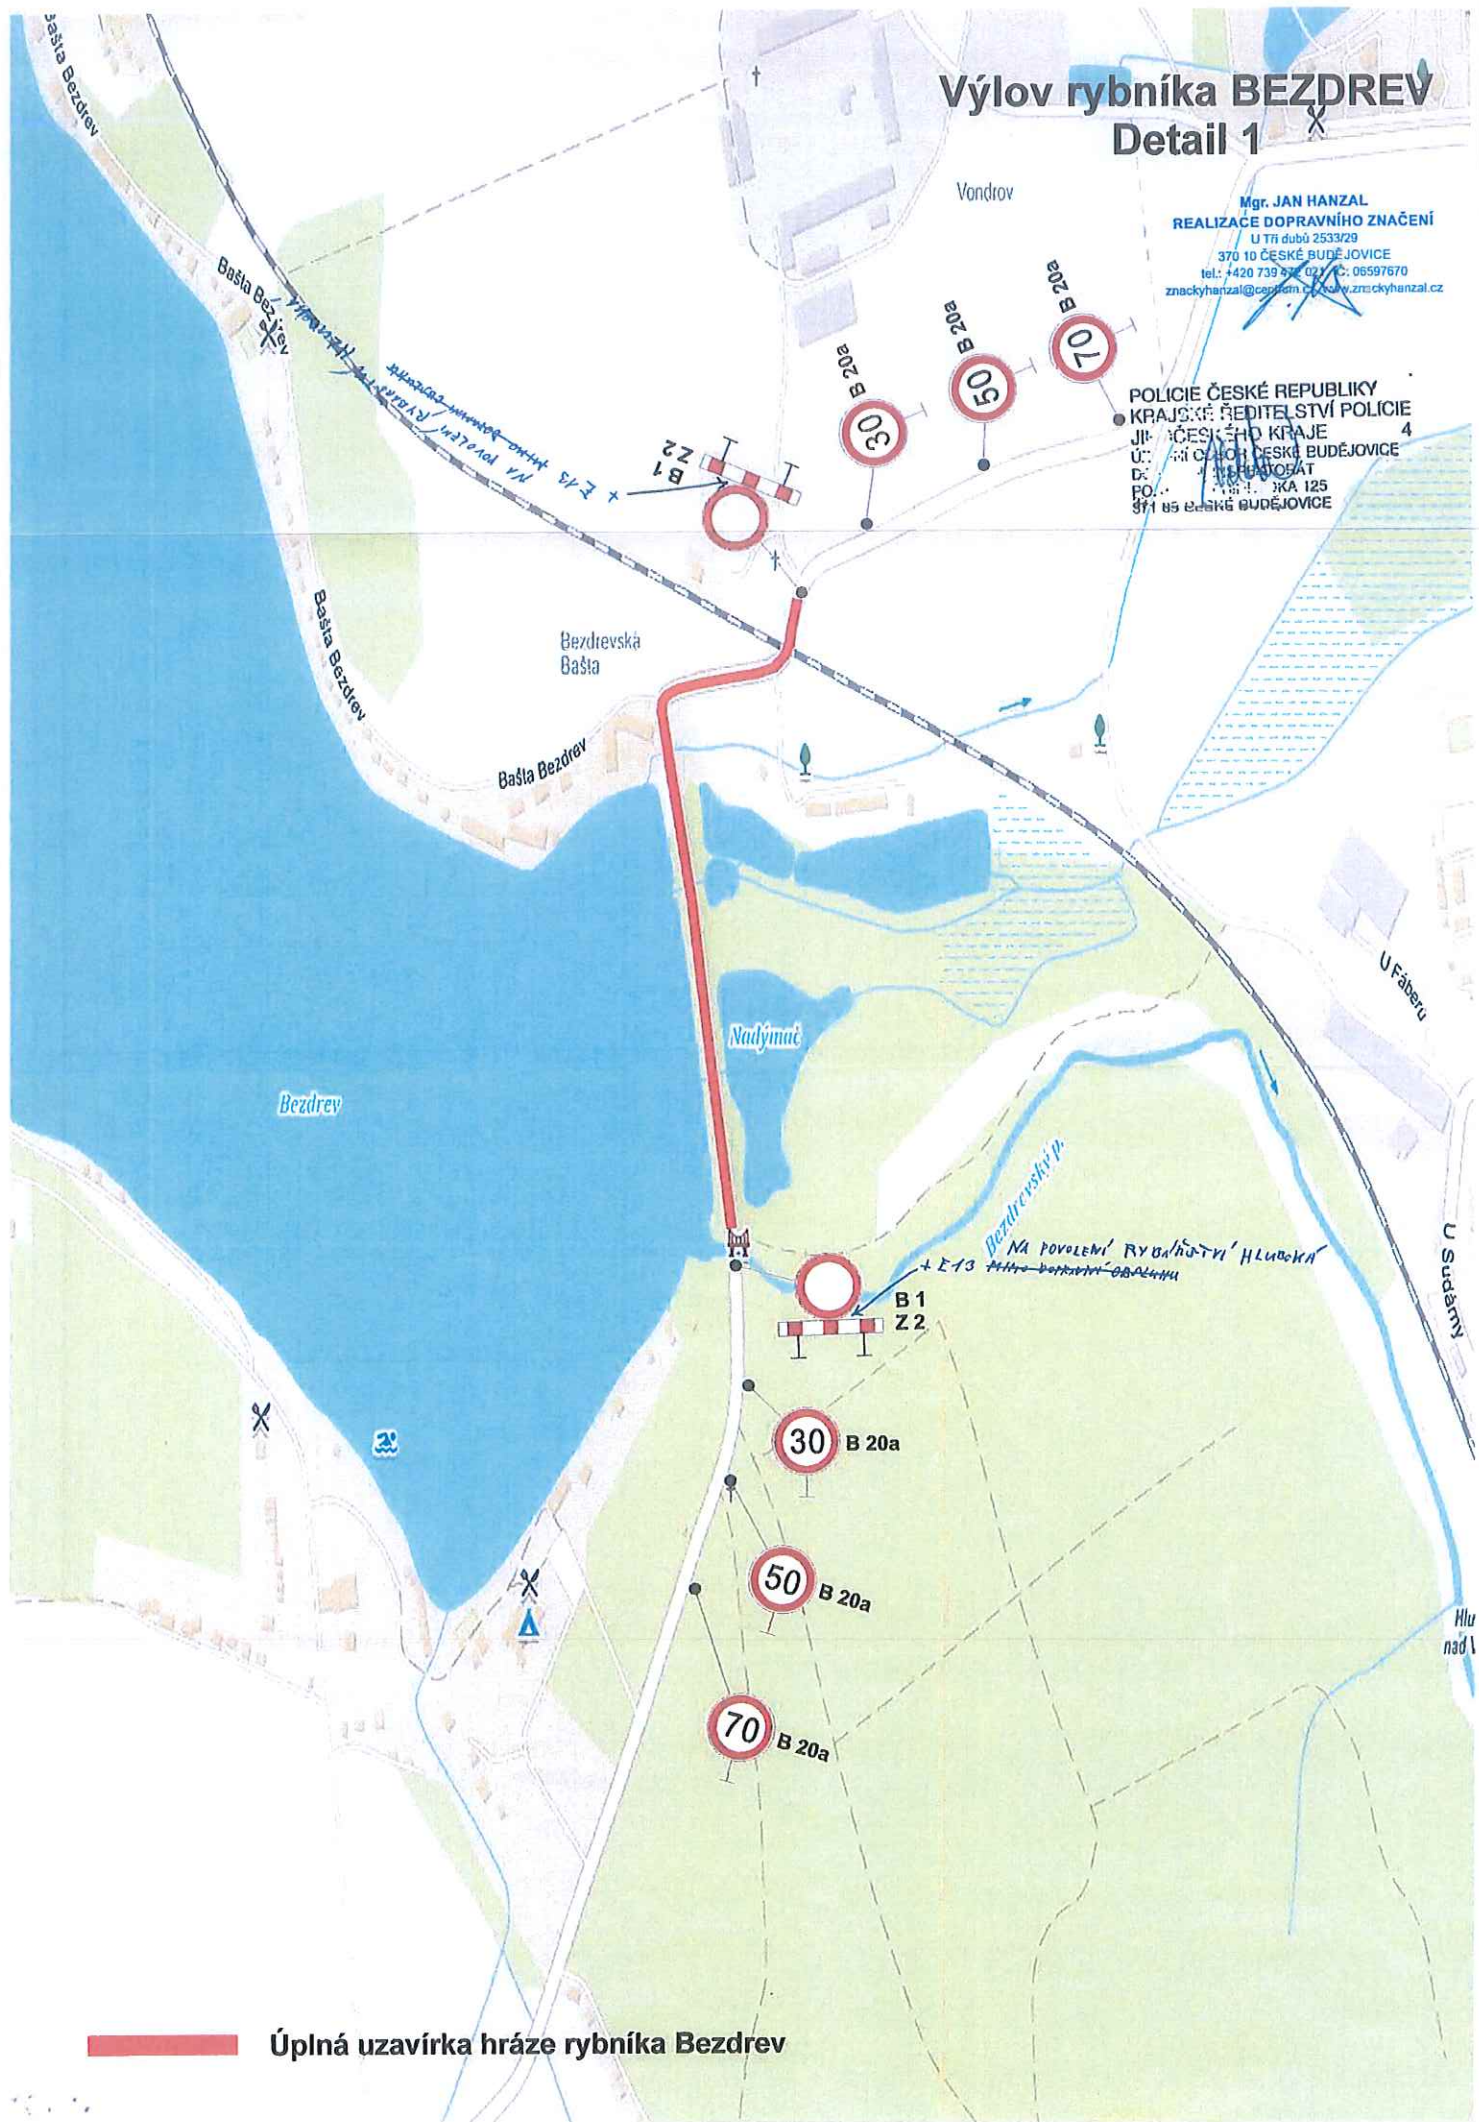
Výlov rybníka BEZDREV
Detail 1

Vondrov

Mgr. JAN HANZAL
REALIZACE DOPRAVNÍHO ZNAČENÍ
U Tří dubů 2533/29
370 10 ČESKÉ BUDĚJOVICE
tel.: +420 739 47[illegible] 021 IČ: 06597670
znackyhanzal@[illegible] www.znackyhanzal.cz

POLICIE ČESKÉ REPUBLIKY
KRAJSKÉ ŘEDITELSTVÍ POLICIE
JI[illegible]ČESKÉHO KRAJE
Ú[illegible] ČESKÉ BUDĚJOVICE
D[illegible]ORÁT
PO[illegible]KA 125
371 85 ČESKÉ BUDĚJOVICE
4

Bašta Bezdrev
Bašta Bezdrev
Bašta Bezdrev
Bašta Bezdrev

B 20a
B 20a
B 20a
30
50
70

B 1
Z 2
+ E 13 Na povolení Rybářství Hluboká

Bezdrevská Bašta

Nadýmač
Bezdrev
Bezdrevský p.
U Fáberu
U Sudámy
Hlu nad V

+ E13 NA POVOLENÍ RYBÁŘSTVÍ HLUBOKÁ
B 1
Z 2

30 B 20a
50 B 20a
70 B 20a

Úplná uzavírka hráze rybníka Bezdrev